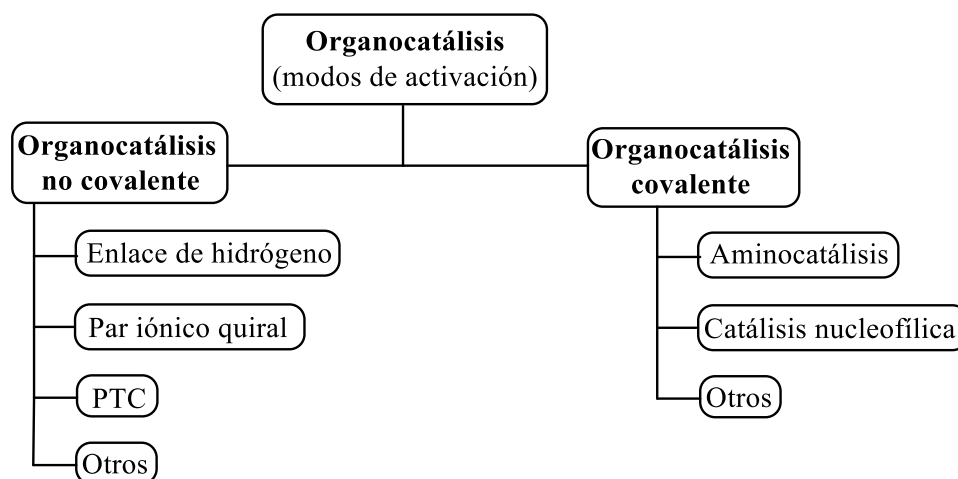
**Organocatálisis**
(modos de activación)

**Organocatálisis no covalente**

Enlace de hidrógeno

Par iónico quiral

PTC

Otros

**Organocatálisis covalente**

Aminocatálisis

Catálisis nucleofílica

Otros